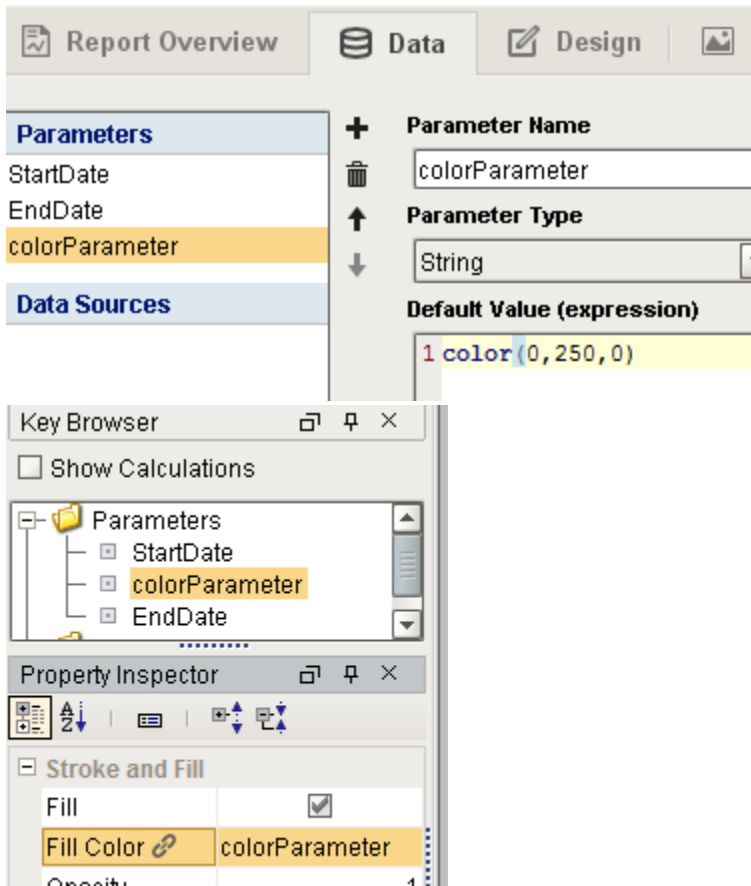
Report Overview
Data
Design

Parameters
StartDate
EndDate
colorParameter
Data Sources

Parameter Name
colorParameter
Parameter Type
String
Default Value (expression)
1 color(0,250,0)

Key Browser
Show Calculations
Parameters
StartDate
colorParameter
EndDate

Property Inspector
Stroke and Fill
| | |
|---|---|
| Fill | ✔ |
| Fill Color | colorParameter |
| Opacity | 1 |